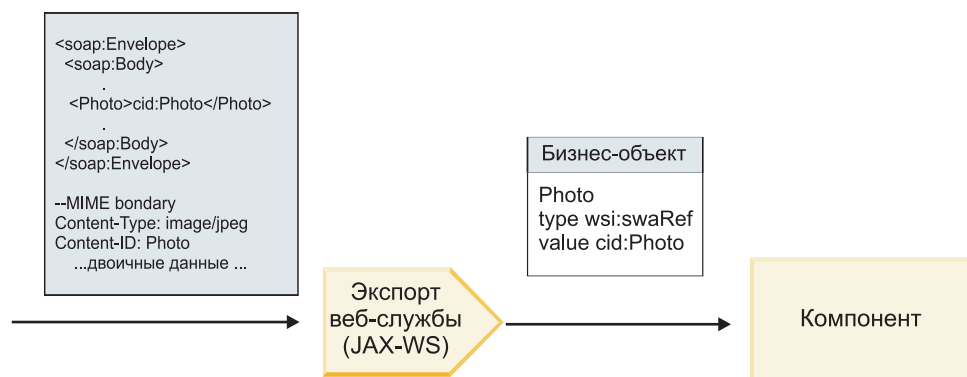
<soap:Envelope>
<soap:Body>
.
<Photo>cid:Photo</Photo>
.
</soap:Body>
</soap:Envelope>

--MIME bondary
Content-Type: image/jpeg
Content-ID: Photo
...двоичные данные ...

Бизнес-объект

Photo
type wsi:swaRef
value cid:Photo

Экспорт веб-службы (JAX-WS)

Компонент